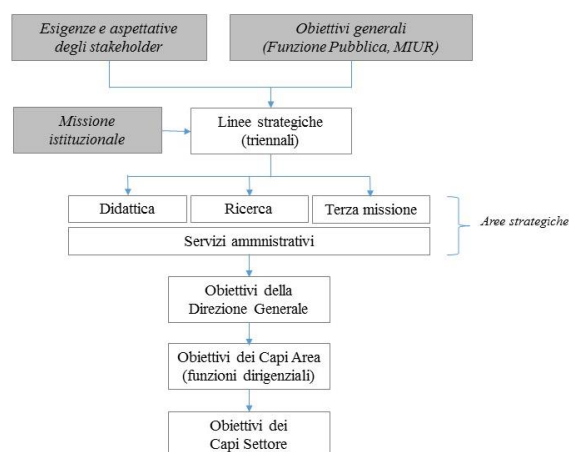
Esigenze e aspettative degli stakeholder

Obiettivi generali (Funzione Pubblica, MIUR)

Missione istituzionale

Linee strategiche (triennali)

Didattica

Ricerca

Terza missione

Servizi ammnistrativi

Aree strategiche

Obiettivi della Direzione Generale

Obiettivi dei Capi Area (funzioni dirigenziali)

Obiettivi dei Capi Settore